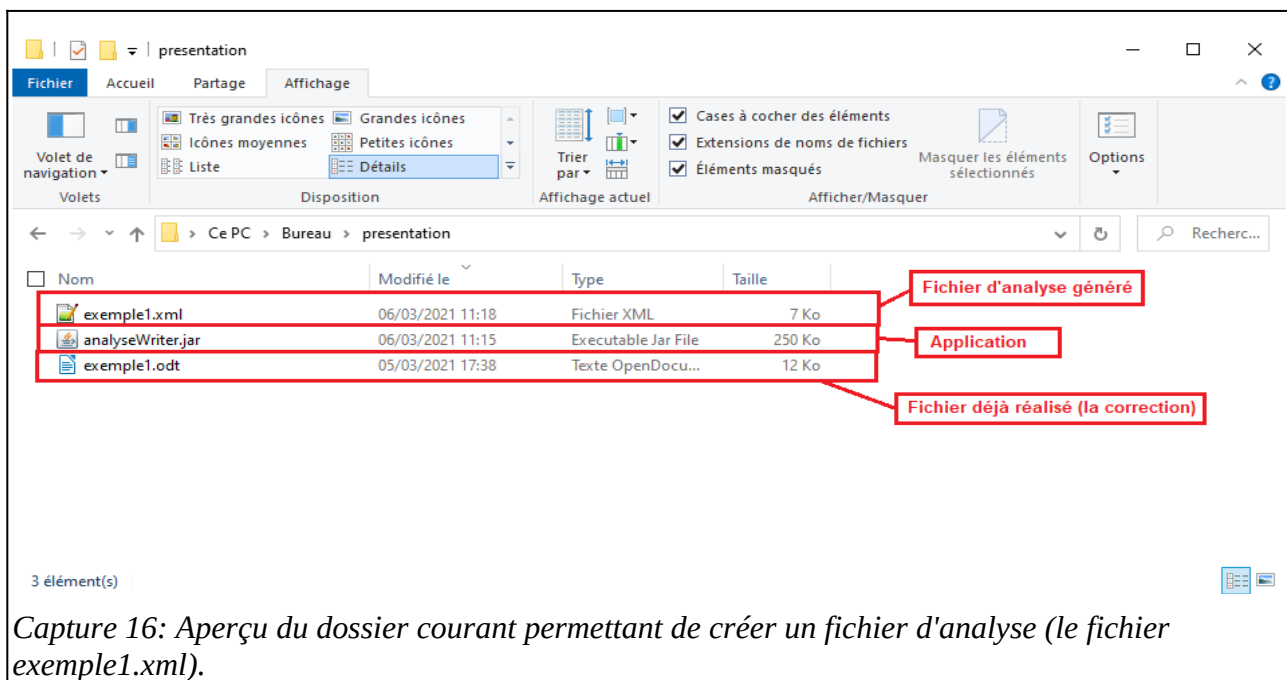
presentation

Fichier Accueil Partage Affichage

Volet de navigation
Volets

Très grandes icônes Grandes icônes
Icônes moyennes Petites icônes
Liste Détails
Disposition

Trier par
Affichage actuel

Cases à cocher des éléments
Extensions de noms de fichiers
Éléments masqués
Masquer les éléments sélectionnés
Afficher/Masquer

Options

Ce PC > Bureau > presentation

Recherc...

| Nom | Modifié le | Type | Taille |
|---|---|---|---|
| exemple1.xml | 06/03/2021 11:18 | Fichier XML | 7 Ko |
| analyseWriter.jar | 06/03/2021 11:15 | Executable Jar File | 250 Ko |
| exemple1.odt | 05/03/2021 17:38 | Texte OpenDocu... | 12 Ko |

Fichier d'analyse généré
Application
Fichier déjà réalisé (la correction)

3 élément(s)

Capture 16: Aperçu du dossier courant permettant de créer un fichier d'analyse (le fichier exemple1.xml).